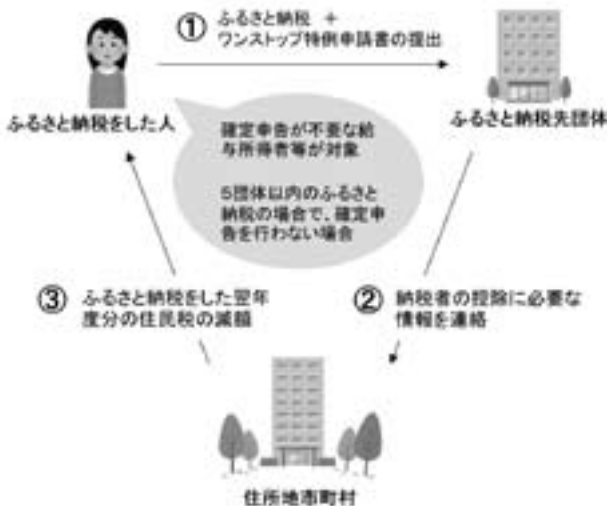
① ふるさと納税 ＋ ワンストップ特例申請書の提出

ふるさと納税をした人

ふるさと納税先団体

確定申告が不要な給与所得者等が対象

5団体以内のふるさと納税の場合で、確定申告を行わない場合

③ ふるさと納税をした翌年度分の住民税の減額

② 納税者の控除に必要な情報を連絡

住所地市町村